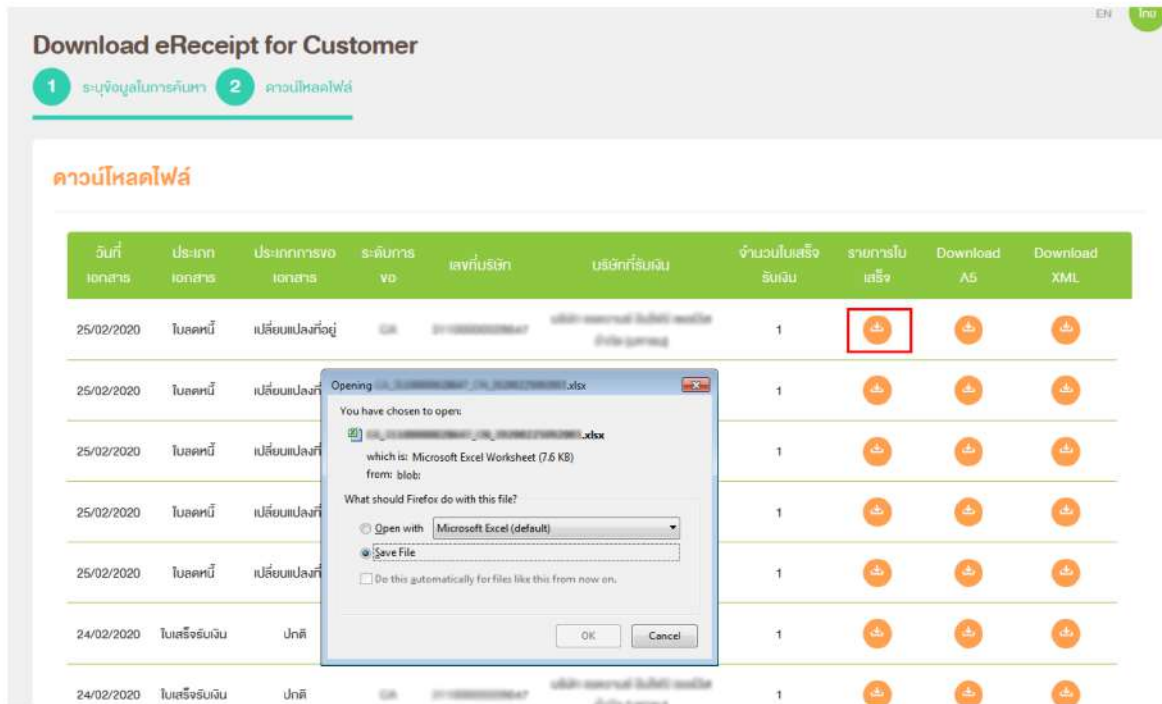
EN ไทย

Download eReceipt for Customer

1 ระบุข้อมูลในการค้นหา 2 ดาวน์โหลดไฟล์

ดาวน์โหลดไฟล์

| วันที่เอกสาร | ประเภทเอกสาร | ประเภทการขอเอกสาร | ระดับการขอ | เลขที่บริษัท | บริษัทที่รับเงิน | จำนวนใบเสร็จรับเงิน | รายการใบเสร็จ | Download A5 | Download XML |
|---|---|---|---|---|---|---|---|---|---|
| 25/02/2020 | ใบลดหนี้ | เปลี่ยนแปลงที่อยู่ | CA | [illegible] | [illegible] | 1 | | | |
| 25/02/2020 | ใบลดหนี้ | เปลี่ยนแปลงที่ | | | | 1 | | | |
| 25/02/2020 | ใบลดหนี้ | เปลี่ยนแปลงที่ | | | | 1 | | | |
| 25/02/2020 | ใบลดหนี้ | เปลี่ยนแปลงที่ | | | | 1 | | | |
| 25/02/2020 | ใบลดหนี้ | เปลี่ยนแปลงที่ | | | | 1 | | | |
| 24/02/2020 | ใบเสร็จรับเงิน | ปกติ | | | | 1 | | | |
| 24/02/2020 | ใบเสร็จรับเงิน | ปกติ | CA | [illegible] | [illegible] | 1 | | | |

Opening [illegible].xlsx

You have chosen to open:

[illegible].xlsx

which is: Microsoft Excel Worksheet (7.6 KB)
from: blob:

What should Firefox do with this file?

Open with Microsoft Excel (default)

Save File

Do this automatically for files like this from now on.

OK Cancel